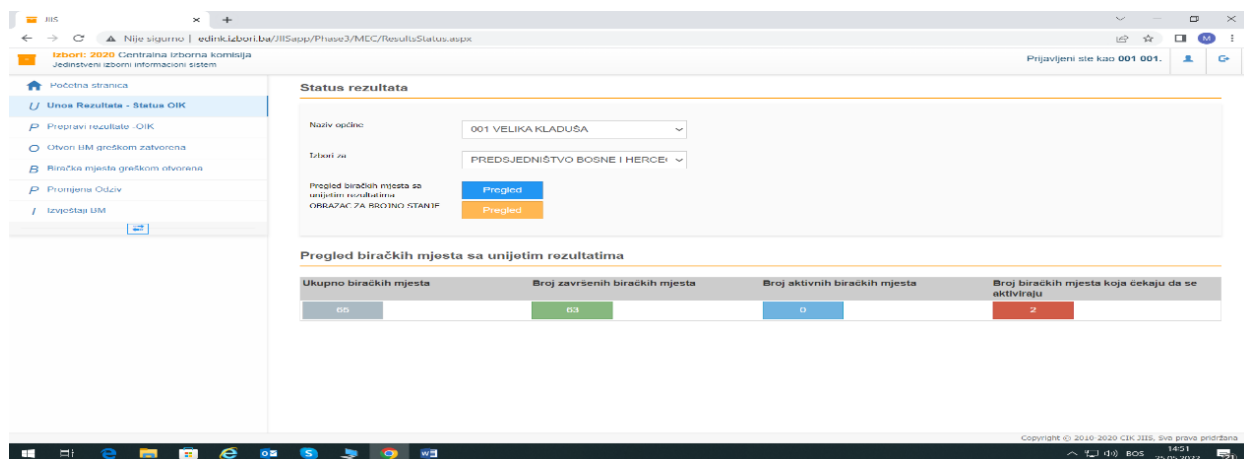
JIIS
Nije sigurno | edink.izbori.ba/JIISapp/Phase3/MEC/ResultsStatus.aspx
M

Izbori: 2020 Centralna izborna komisija
Jedinstveni izborni informacioni sistem
Prijavljeni ste kao 001 001.

Početna stranica
Unos Rezultata - Status OIK
Prepravi rezultate -OIK
Otvori BM greškom zatvorena
Biračka mjesta greškom otvorena
Promjena Odziv
Izvještaj BM

Status rezultata

Naziv općine
001 VELIKA KLADUŠA
Izbori za
PREDSJEDNIŠTVO BOSNE I HERCE
Pregled biračkih mjesta sa unijetim rezultatima
Pregled
OBRAZAC ZA BROJNO STANJE
Pregled

Pregled biračkih mjesta sa unijetim rezultatima

| Ukupno biračkih mjesta | Broj završenih biračkih mjesta | Broj aktivnih biračkih mjesta | Broj biračkih mjesta koja čekaju da se aktiviraju |
|---|---|---|---|
| 65 | 63 | 0 | 2 |

Copyright © 2010-2020 CIK JIIS, Sva prava pridržana

BOS 14:51